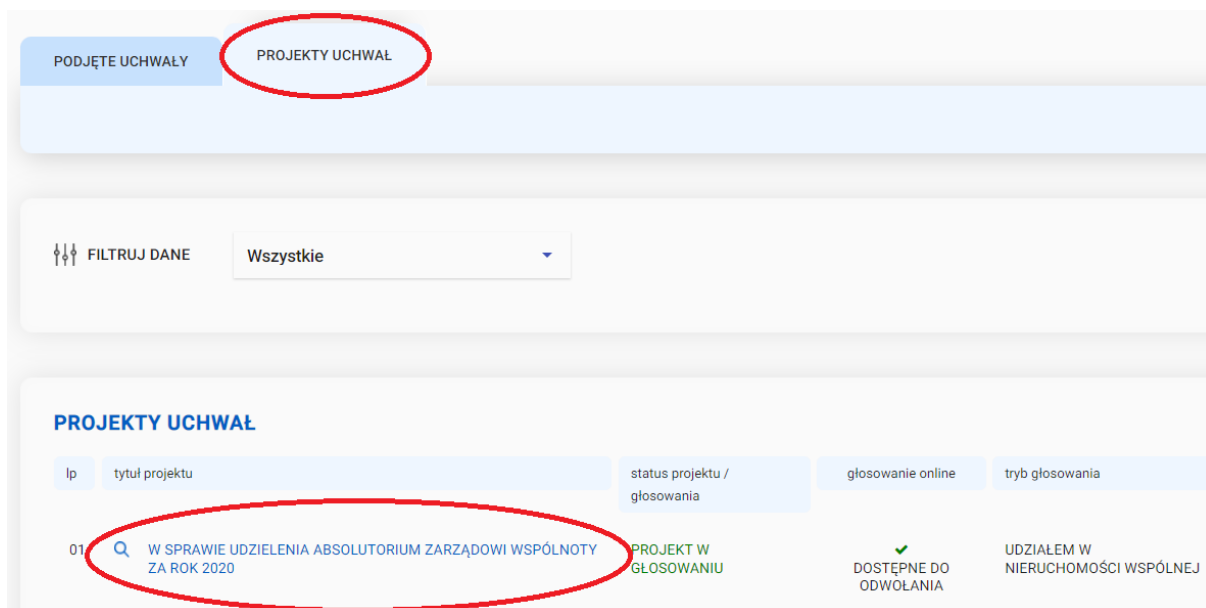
PODJĘTE UCHWAŁY

PROJEKTY UCHWAŁ

FILTRUJ DANE

Wszystkie

PROJEKTY UCHWAŁ

| lp | tytuł projektu | status projektu / głosowania | głosowanie online | tryb głosowania |
|---|---|---|---|---|
| 01 | W SPRAWIE UDZIELENIA ABSOLUTORIUM ZARZĄDOWI WSPÓLNOTY ZA ROK 2020 | PROJEKT W GŁOSOWANIU | DOSTĘPNE DO ODWOŁANIA | UDZIAŁEM W NIERUCHOMOŚCI WSPÓLNEJ |